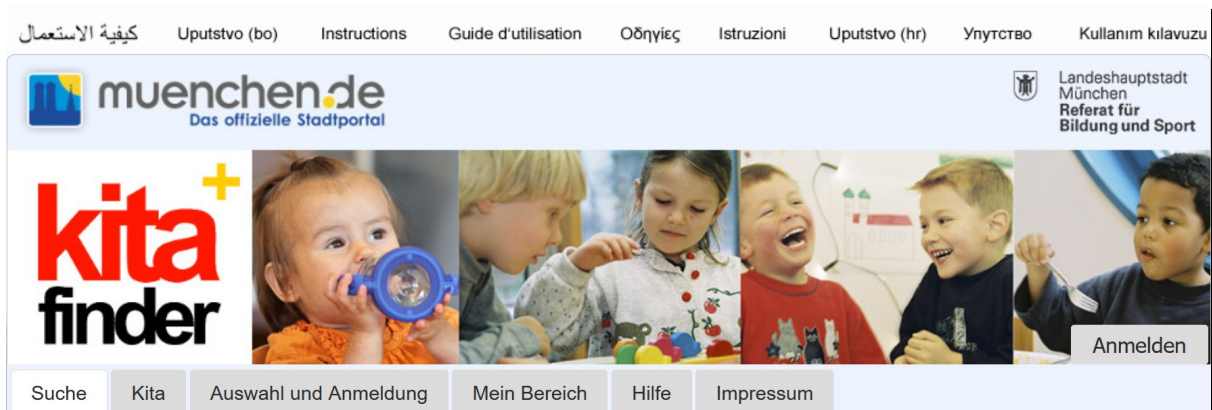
كيفية الاستعمال Uputstvo (bo) Instructions Guide d'utilisation Οδηγίες Istruzioni Uputstvo (hr) Упутство Kullanım kılavuzu

muenchen.de
Das offizielle Stadtportal

Landeshauptstadt München
Referat für Bildung und Sport

kita finder +

Anmelden

Suche Kita Auswahl und Anmeldung Mein Bereich Hilfe Impressum